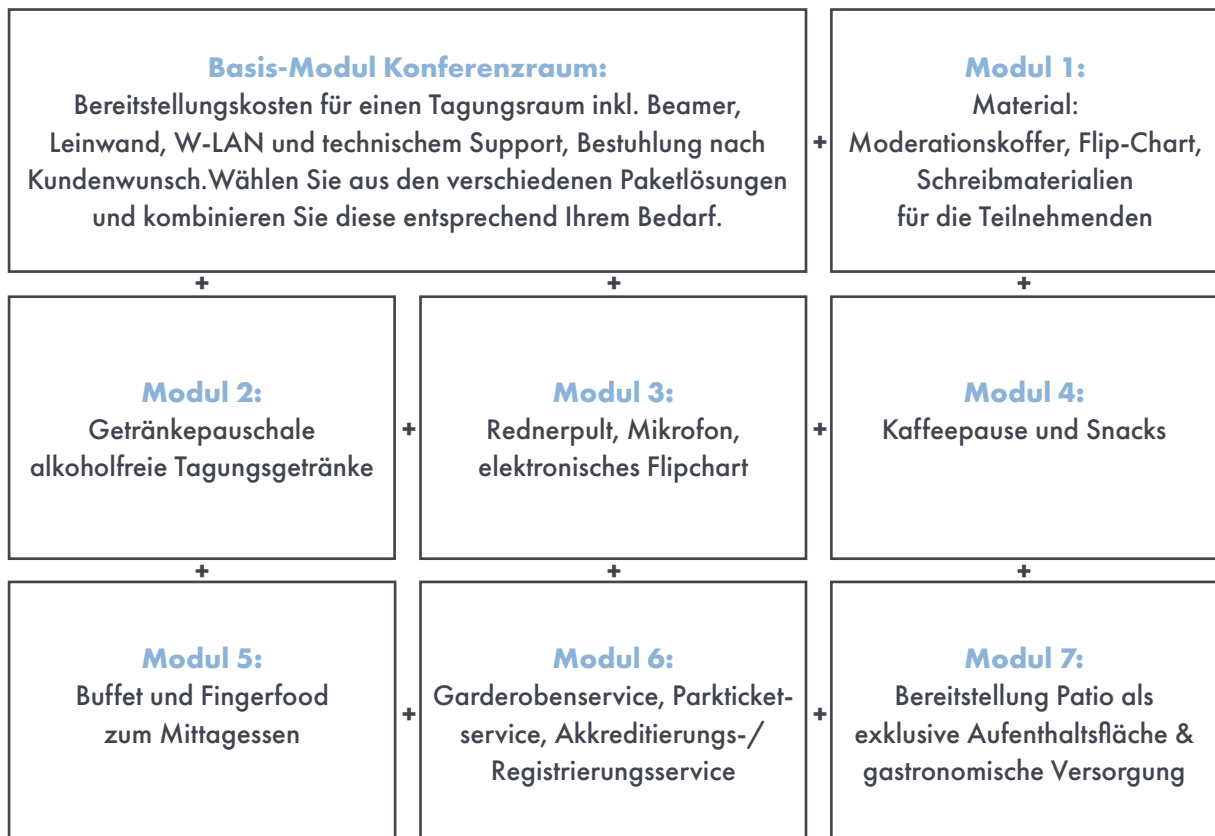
**Basis-Modul Konferenzraum:**
Bereitstellungskosten für einen Tagungsraum inkl. Beamer, Leinwand, W-LAN und technischem Support, Bestuhlung nach Kundenwunsch.Wählen Sie aus den verschiedenen Paketlösungen und kombinieren Sie diese entsprechend Ihrem Bedarf.

+

**Modul 1:**
Material:
Moderationskoffer, Flip-Chart, Schreibmaterialien für die Teilnehmenden

+ + +

**Modul 2:**
Getränkepauschale alkoholfreie Tagungsgetränke

+

**Modul 3:**
Rednerpult, Mikrofon, elektronisches Flipchart

+

**Modul 4:**
Kaffeepause und Snacks

+ + +

**Modul 5:**
Buffet und Fingerfood zum Mittagessen

+

**Modul 6:**
Garderobenservice, Parkticketservice, Akkreditierungs-/ Registrierungsservice

+

**Modul 7:**
Bereitstellung Patio als exklusive Aufenthaltsfläche & gastronomische Versorgung